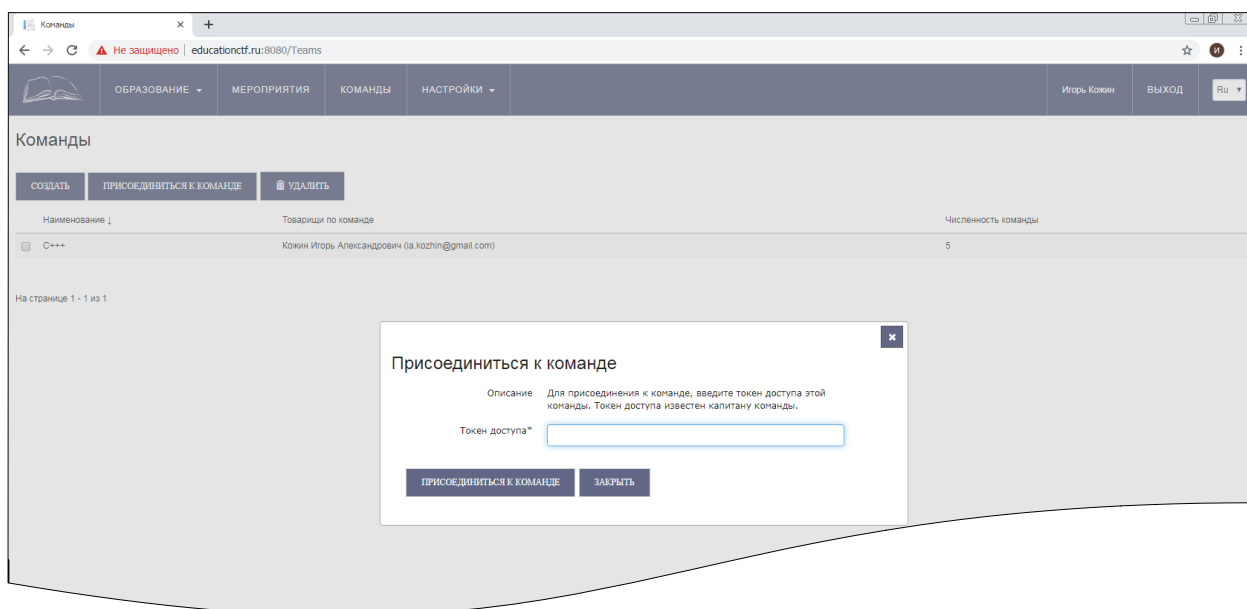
Команды × +

← → C ▲ Не защищено | educationctf.ru:8080/Teams

ОБРАЗОВАНИЕ ▾ МЕРОПРИЯТИЯ КОМАНДЫ НАСТРОЙКИ ▾ Игорь Кожин ВЫХОД Ru ▾

Команды

СОЗДАТЬ ПРИСОЕДИНИТЬСЯ К КОМАНДЕ УДАЛИТЬ

| Наименование ↓ | Товарищи по команде | Численность команды |
|---|---|---|
| С+++ | Кожин Игорь Александрович (ia.kozhin@gmail.com) | 5 |

На странице 1 - 1 из 1

×

Присоединиться к команде

Описание Для присоединения к команде, введите токен доступа этой команды. Токен доступа известен капитану команды.

Токен доступа*

ПРИСОЕДИНИТЬСЯ К КОМАНДЕ ЗАКРЫТЬ